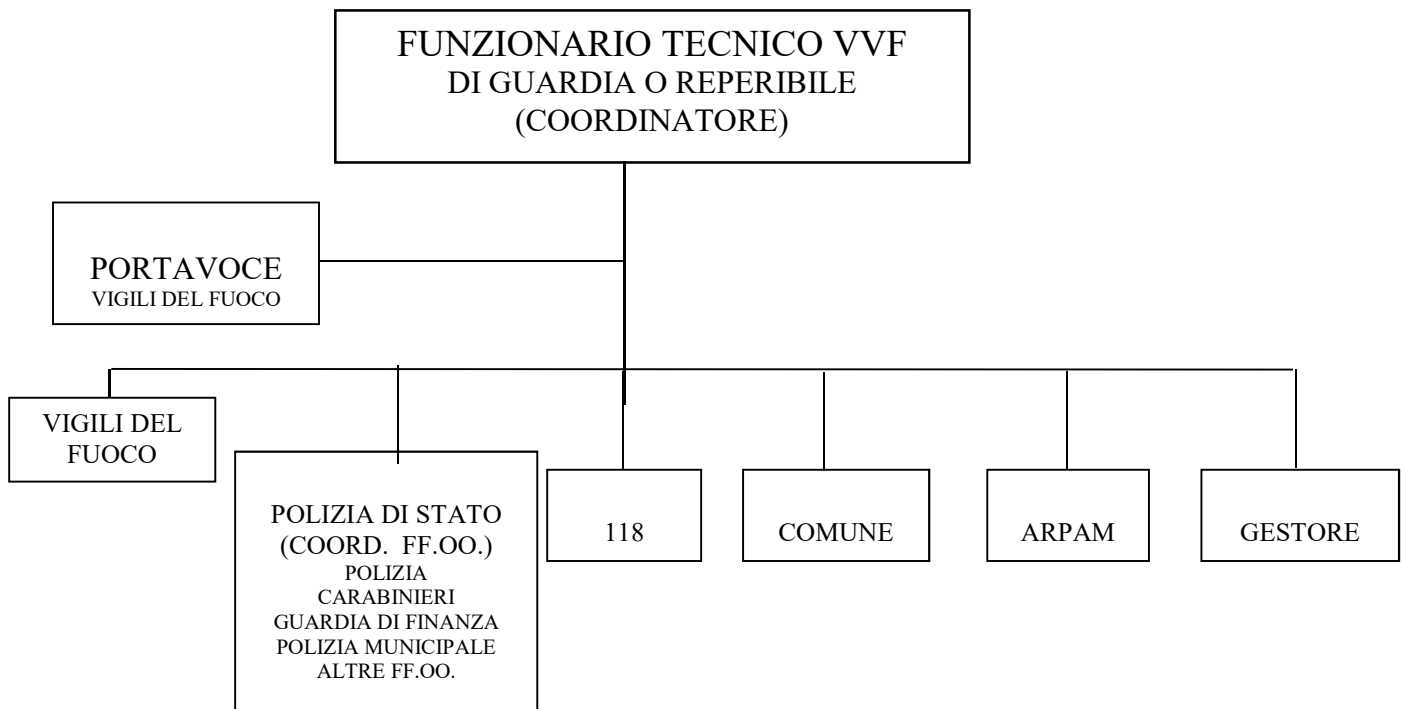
FUNZIONARIO TECNICO VVF
DI GUARDIA O REPERIBILE
(COORDINATORE)

PORTAVOCE
VIGILI DEL FUOCO

VIGILI DEL FUOCO

POLIZIA DI STATO
(COORD. FF.OO.)
POLIZIA
CARABINIERI
GUARDIA DI FINANZA
POLIZIA MUNICIPALE
ALTRE FF.OO.

118

COMUNE

ARPAM

GESTORE